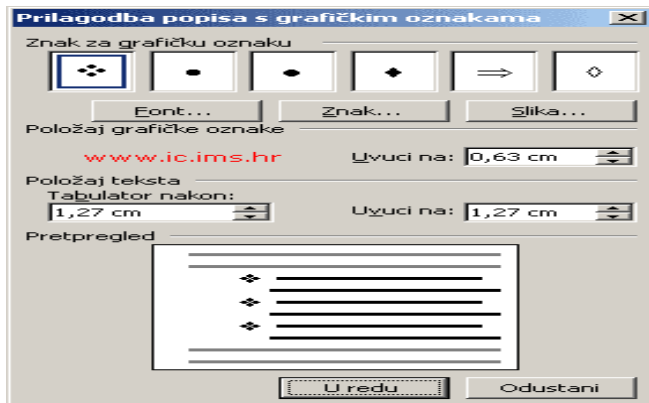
Prilagodba popisa s grafičkim oznakama

Znak za grafičku oznaku

⇒

Font...

Znak...

Slika...

Položaj grafičke oznake

www.ic.ims.hr

Uvuci na: 0,63 cm

Položaj teksta

Tabulator nakon:

1,27 cm

Uvuci na: 1,27 cm

Pretpregled

U redu

Odustani